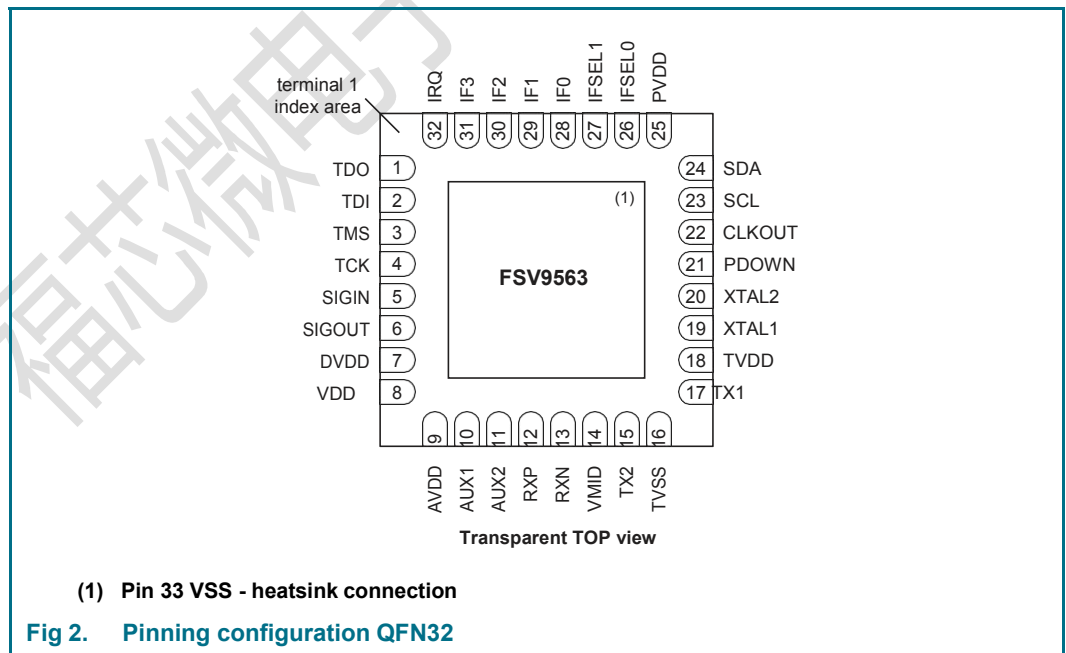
terminal 1 index area

IRQ 32
IF3 31
IF2 30
IF1 29
IF0 28
IFSEL1 27
IFSEL0 26
PVDD 25

TDO 1
TDI 2
TMS 3
TCK 4
SIGIN 5
SIGOUT 6
DVDD 7
VDD 8

24 SDA
23 SCL
22 CLKOUT
21 PDOWN
20 XTAL2
19 XTAL1
18 TVDD
17 TX1

(1)

FSV9563

9 AVDD
10 AUX1
11 AUX2
12 RXP
13 RXN
14 VMID
15 TX2
16 TVSS

Transparent TOP view

(1) Pin 33 VSS - heatsink connection

Fig 2. Pinning configuration QFN32